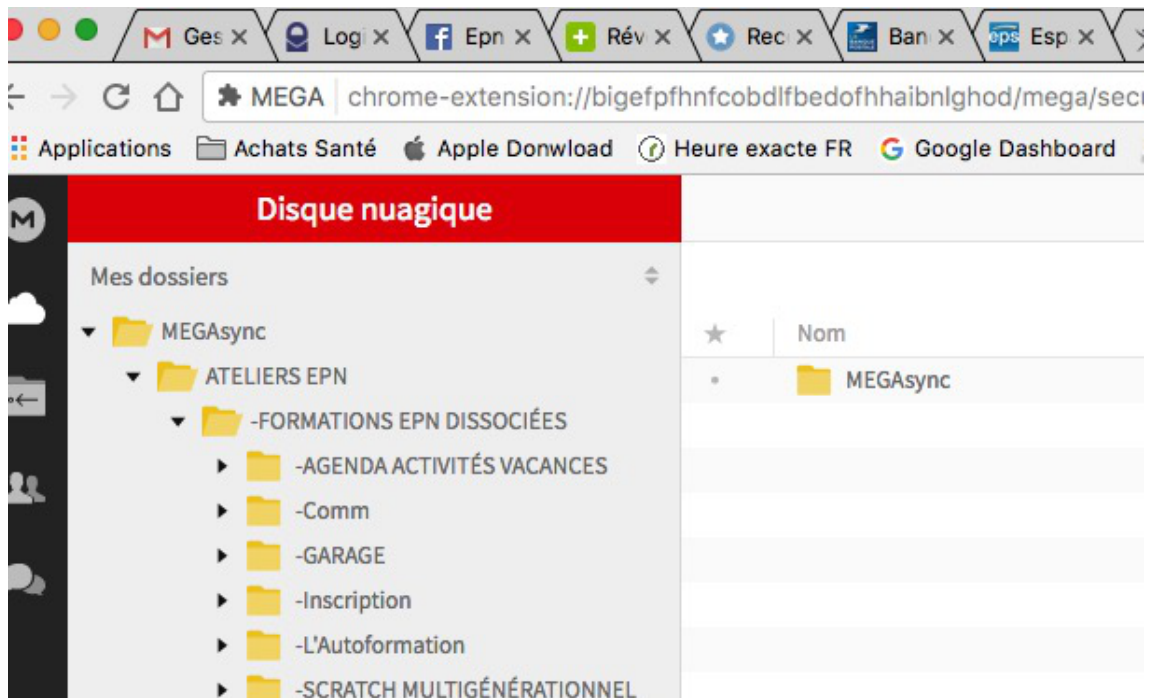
Ges × Logi × Epn × Rév × Rec × Ban × Esp ×

MEGA chrome-extension://bigefpfhnfcobdlfbedofhhaibnlghod/mega/sec

Applications Achats Santé Apple Donwload Heure exacte FR Google Dashboard

Disque nuagique

Mes dossiers

MEGAsync

ATELIERS EPN

-FORMATIONS EPN DISSOCIÉES

-AGENDA ACTIVITÉS VACANCES

-Comm

-GARAGE

-Inscription

-L'Autoformation

-SCRATCH MULTIGÉNÉRATIONNEL

Nom

MEGAsync